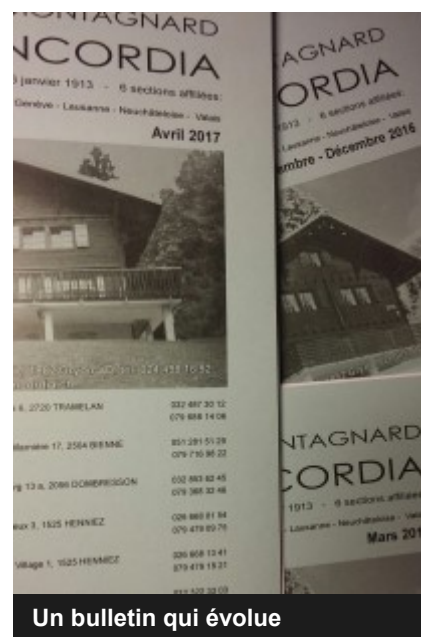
ONTAGNARD
NCORDIA
3 janvier 1913 - 6 sections affiliées:
Genève - Lausanne - Neuchâteloise - Valais
Avril 2017

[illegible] 024 458 16 52

s 4, 2720 TRAMELAN 032 487 30 12
079 688 14 06

Mornière 17, 2564 BIENNE 051 251 51 29
079 710 95 22

rg 13 a, 2046 DOMBRESSON 032 853 62 45
079 385 32 46

eux 3, 1525 HENNIEZ 026 668 01 84
079 479 69 76

Village 1, 1525 HENNIEZ 026 668 13 41
079 478 15 31

AGNARD
ORDIA
1913 - 6 sections affiliées:
Lausanne - Neuchâteloise - Valais
mbre - Décembre 2016

NTAGNARD
CORDIA
1913 - 6 sections affiliées
- Lausanne - Neuchâteloise - Valais
Mars 201

Un bulletin qui évolue